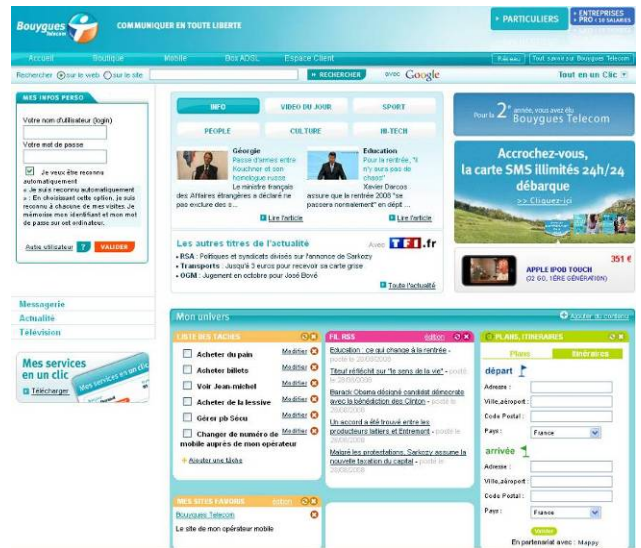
Bouygues Telecom COMMUNIQUER EN TOUTE LIBERTE

PARTICULIERS | ENTREPRISES PRO (- 10 SALARIES)

Accueil Boutique Mobile Box ADSL Espace Client

Réseau | Tout savoir sur Bouygues Telecom

Rechercher sur le web sur le site RECHERCHER avec Google

Tout en un Clic

MES INFOS PERSO

Votre nom d'utilisateur (login)

Votre mot de passe

Je veux être reconnu automatiquement
» Je suis reconnu automatiquement
» En choisissant cette option, je suis reconnu à chacune de mes visites. Je mémorise mon identifiant et mon mot de passe sur cet ordinateur.

Autre utilisateur ? VALIDER

Messagerie
Actualité
Télévision

Mes services en un clic

Télécharger

INFO | VIDEO DU JOUR | SPORT
PEOPLE | CULTURE | HI-TECH

Géorgie
Passe d'armes entre Kouchner et son homologue russe
Le ministre français des Affaires étrangères a déclaré ne pas exclure des s...
Lire l'article

Education
Pour la rentrée, "il n'y aura pas de chaos"
Xavier Darcos assure que la rentrée 2008 "se passera normalement" en dépit ...
Lire l'article

Les autres titres de l'actualité Avec TF1.fr
• RSA : Politiques et syndicats divisés sur l'annonce de Sarkozy
• Transports : Jusqu'à 3 euros pour recevoir sa carte grise
• OGM : Jugement en octobre pour José Bové
Toute l'actualité

Pour la 2e année, vous avez élu Bouygues Telecom

Accrochez-vous, la carte SMS illimités 24h/24 débarque
>> Cliquez-ici

351 €
APPLE IPOD TOUCH
(32 GO, 1ÈRE GÉNÉRATION)

Mon univers

Ajouter du contenu

LISTE DES TACHES
Acheter du pain Modifier
Acheter billets Modifier
Voir Jean-michel Modifier
Acheter de la lessive Modifier
Gérer pb Sécu Modifier
Changer de numéro de mobile auprès de mon opérateur Modifier
Ajouter une tâche

FIL RSS édition
Education : ce qui change à la rentrée - posté le 28/08/2008
Tétouf réfléchit sur "le sens de la vie" - posté le 28/08/2008
Barack Obama désigné candidat démocrate avec la bénédiction des Clinton - posté le 28/08/2008
Un accord a été trouvé entre les producteurs laitiers et Entremont - posté le 28/08/2008
Malgré les protestations, Sarkozy assume la nouvelle taxation du capital - posté le 28/08/2008

PLANS, ITINERAIRES
Plans | Itinéraires
départ
Adresse :
Ville,aéroport :
Code Postal :
Pays : France
arrivée
Adresse :
Ville,aéroport :
Code Postal :
Pays : France
Valider
En partenariat avec : Mappy

MES SITES FAVORIS édition
Bouygues Telecom
Le site de mon opérateur mobile